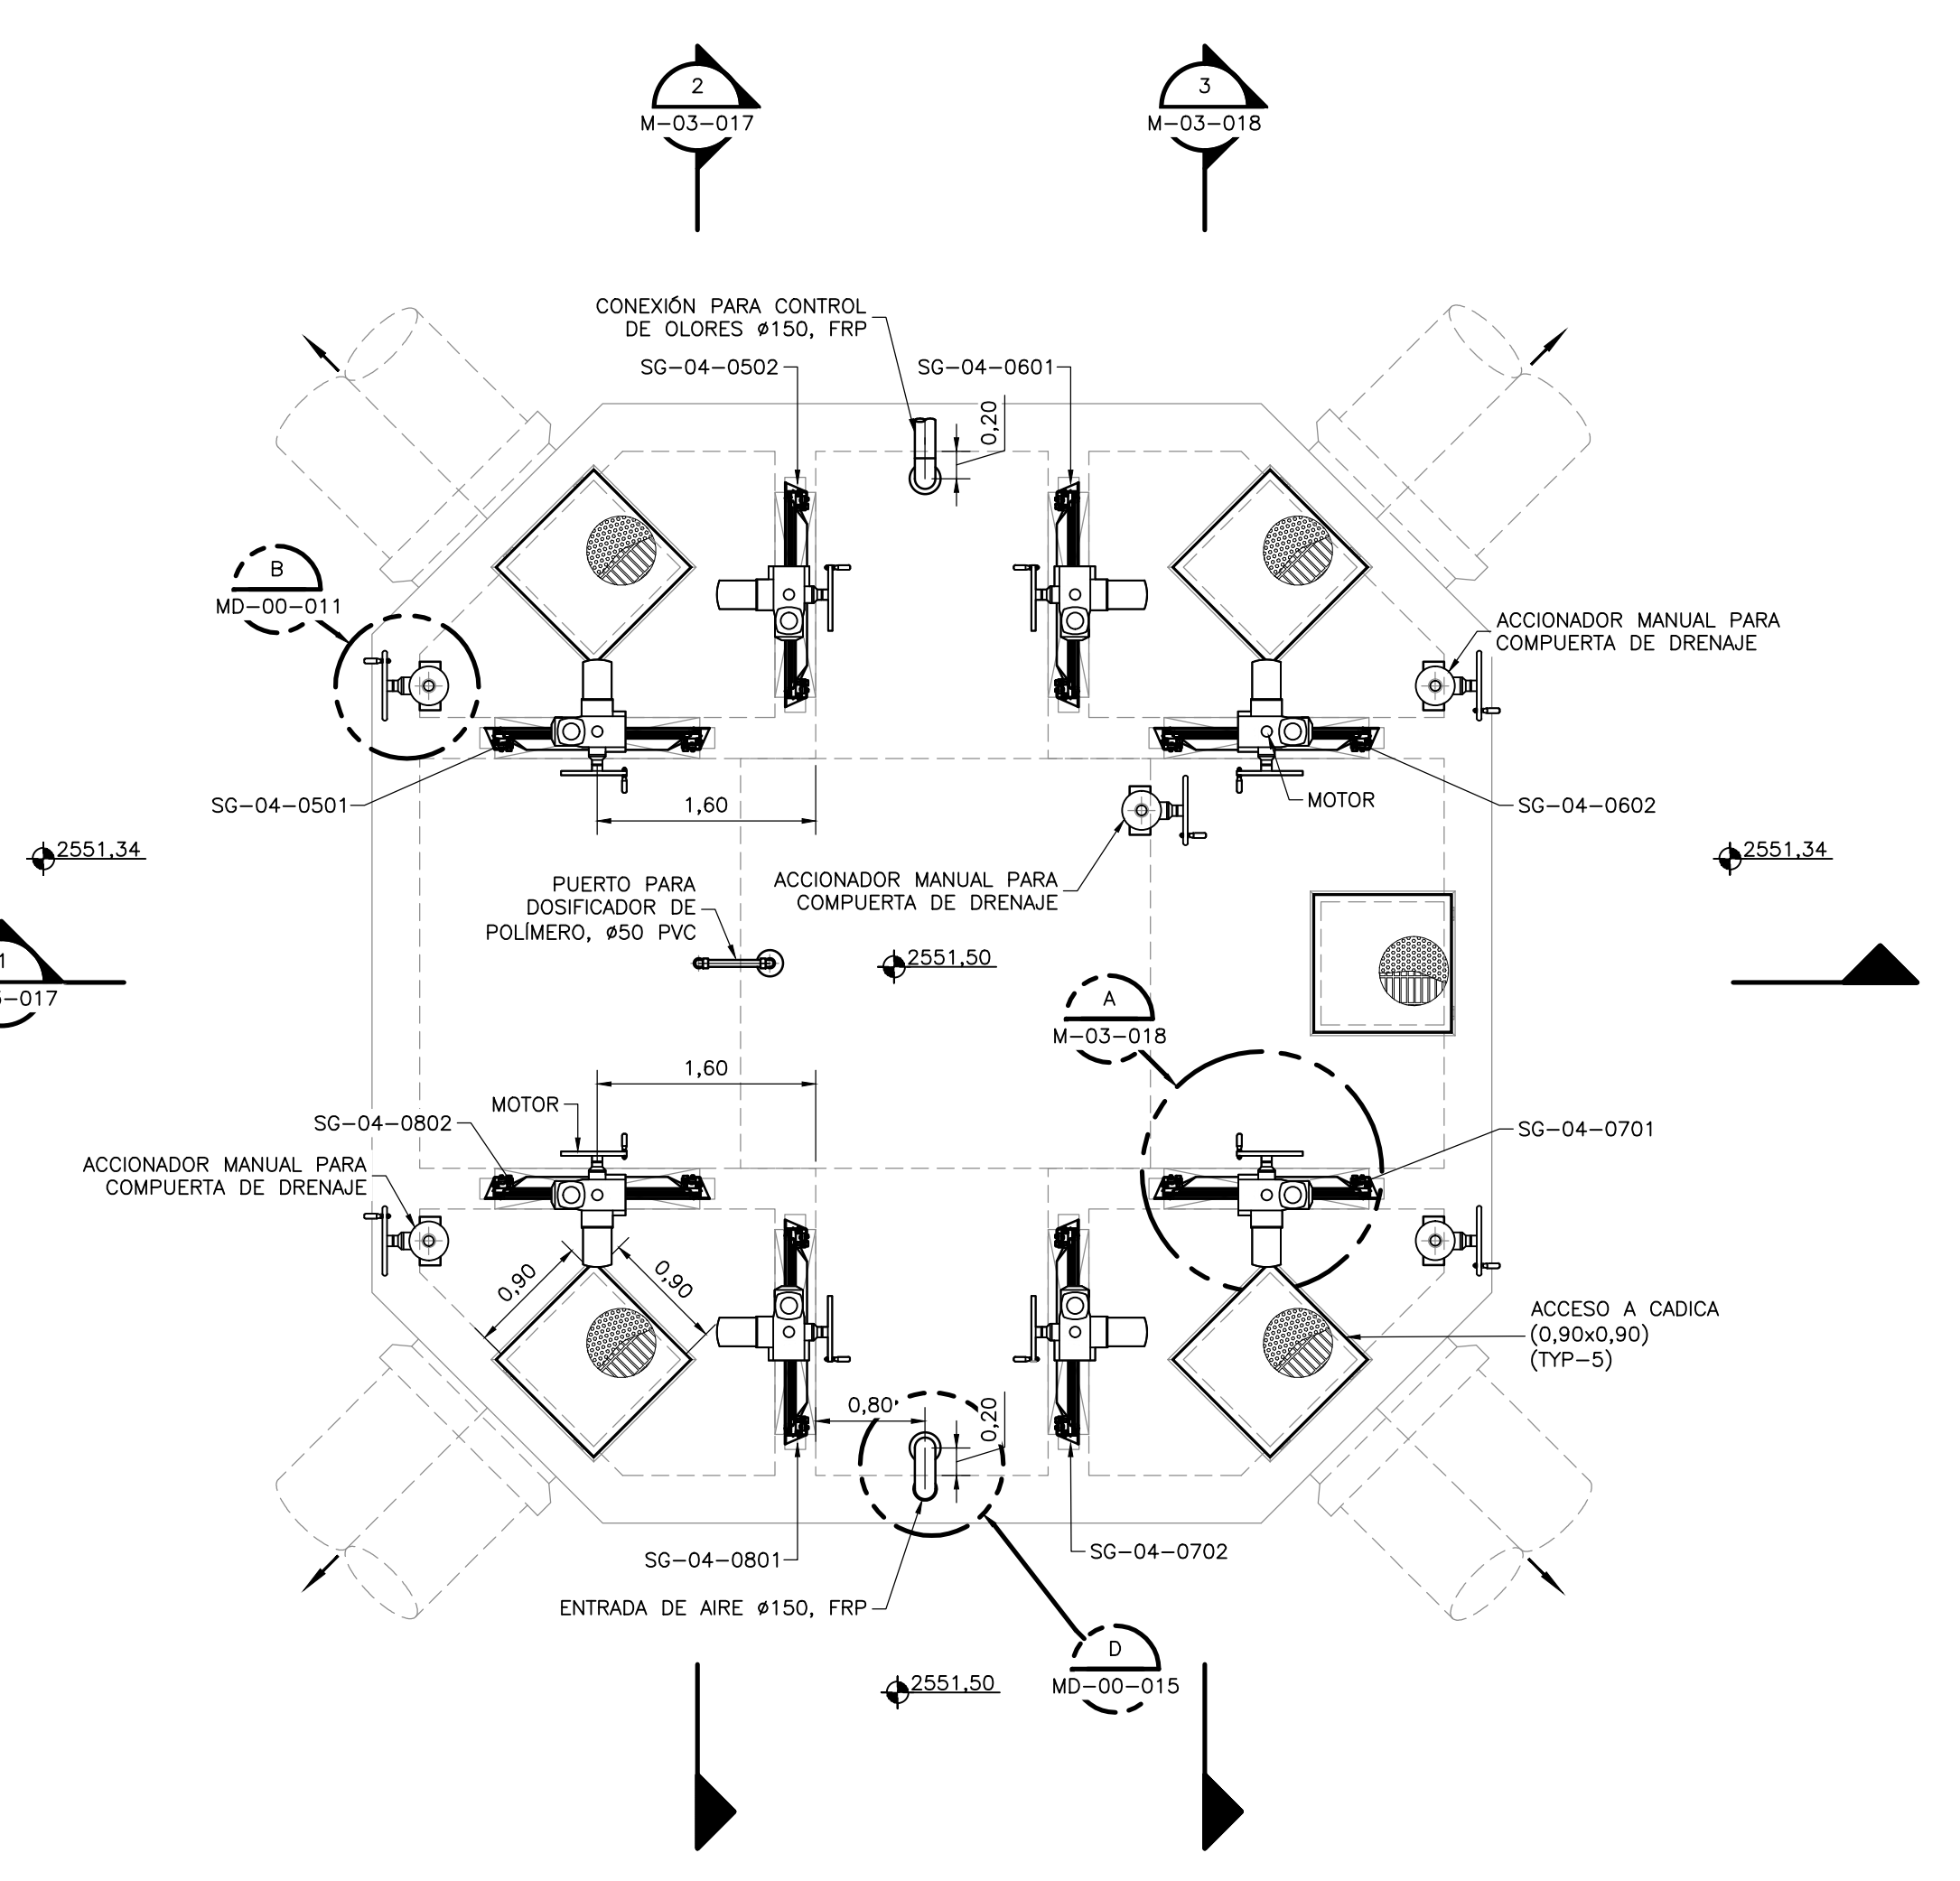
2
M–03–017

3
M–03–018

CONEXIÓN PARA CONTROL DE OLORES ø150, FRP

SG–04–0502

SG–04–0601

0,20

B
MD–00–011

ACCIONADOR MANUAL PARA COMPUERTA DE DRENAJE

SG–04–0501

1,60

MOTOR

SG–04–0602

2551,34

2551,34

ACCIONADOR MANUAL PARA COMPUERTA DE DRENAJE

PUERTO PARA DOSIFICADOR DE POLÍMERO, ø50 PVC

2551,50

1
–017

A
M–03–018

1,60

MOTOR

SG–04–0802

ACCIONADOR MANUAL PARA COMPUERTA DE DRENAJE

SG–04–0701

0,90

0,90

ACCESO A CADICA (0,90x0,90) (TYP–5)

0,80

0,20

SG–04–0801

SG–04–0702

ENTRADA DE AIRE ø150, FRP

D
MD–00–015

2551,50